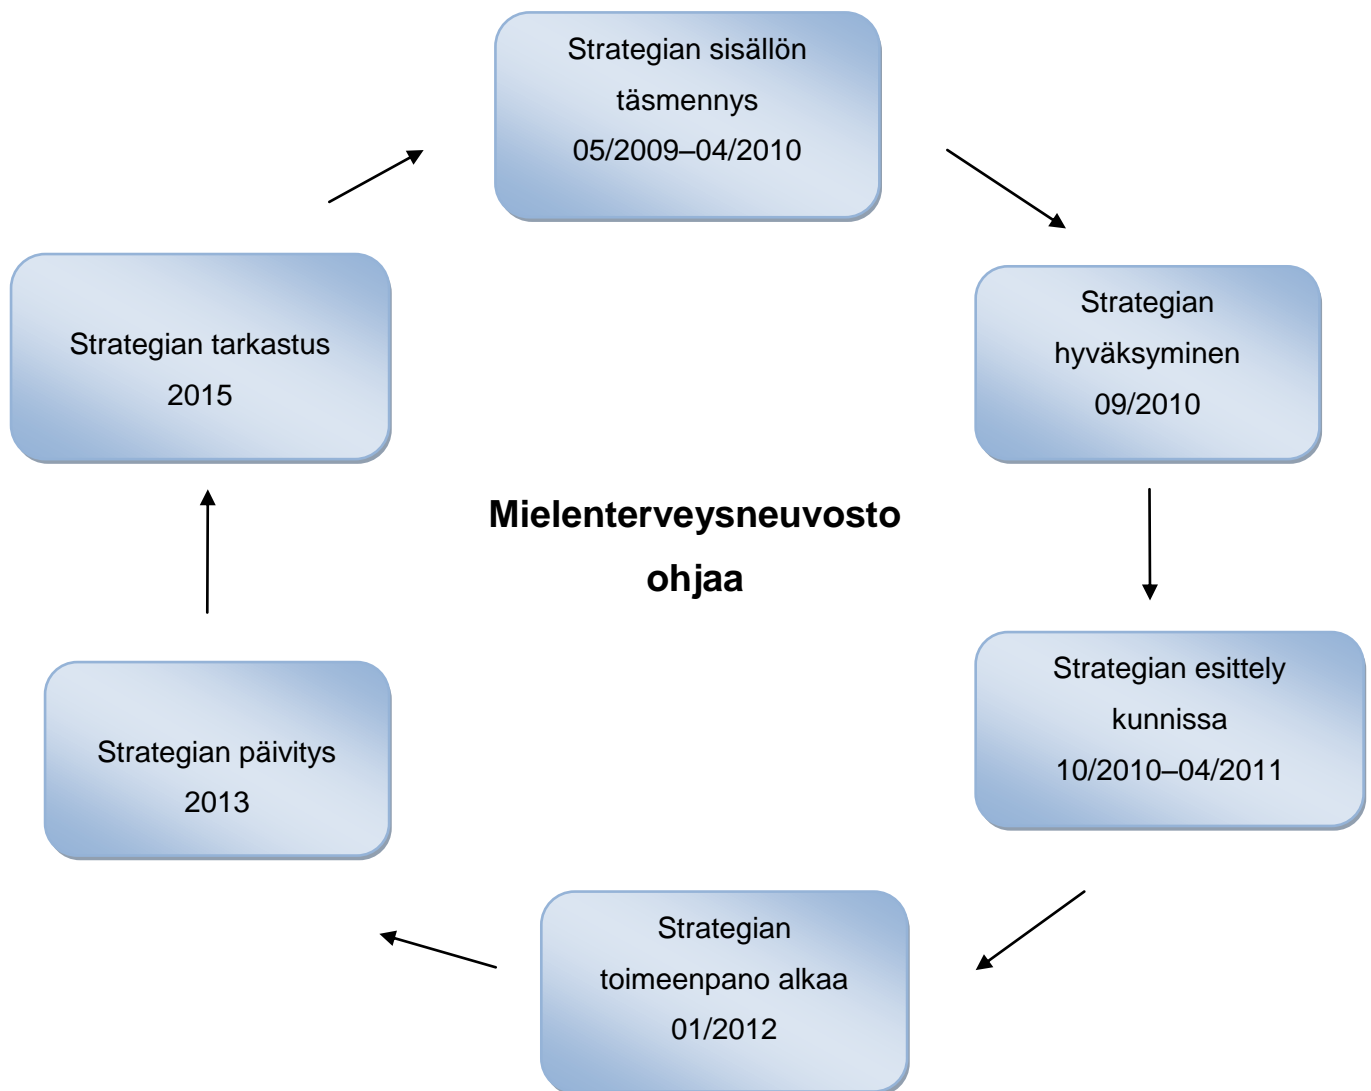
Strategian sisällön täsmennys 05/2009–04/2010

Strategian hyväksyminen 09/2010

Strategian esittely kunnissa 10/2010–04/2011

Strategian toimeenpano alkaa 01/2012

Strategian päivitys 2013

Strategian tarkastus 2015

Mielenterveysneuvosto ohjaa